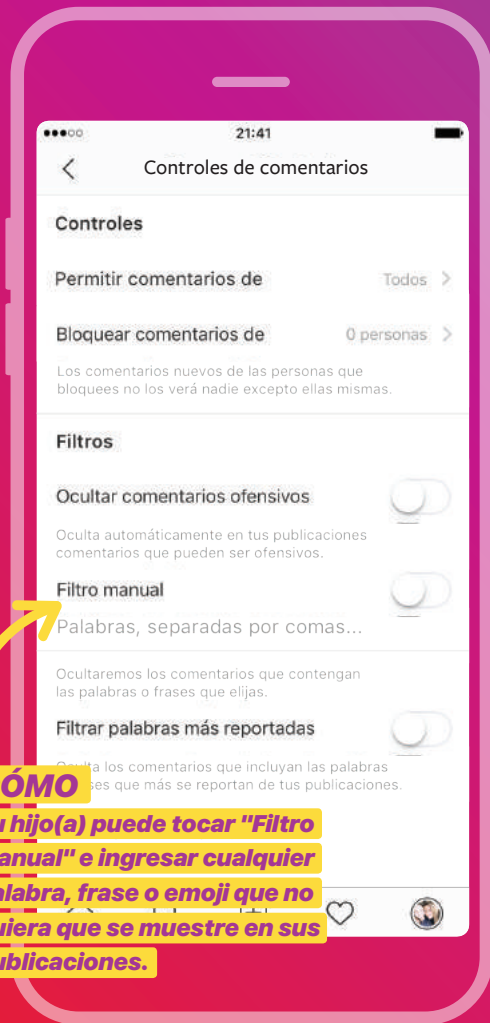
●●●○○ 21:41

Controles de comentarios

Controles

Permitir comentarios de Todos

Bloquear comentarios de 0 personas

Los comentarios nuevos de las personas que bloquees no los verá nadie excepto ellas mismas.

Filtros

Ocultar comentarios ofensivos

Oculta automáticamente en tus publicaciones comentarios que pueden ser ofensivos.

Filtro manual

Palabras, separadas por comas...

Ocultaremos los comentarios que contengan las palabras o frases que elijas.

Filtrar palabras más reportadas

Oculta los comentarios que incluyan las palabras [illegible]ses que más se reportan de tus publicaciones.

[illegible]ÓMO

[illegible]u hijo(a) puede tocar "Filtro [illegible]anual" e ingresar cualquier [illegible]alabra, frase o emoji que no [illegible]uiera que se muestre en sus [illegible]ublicaciones.